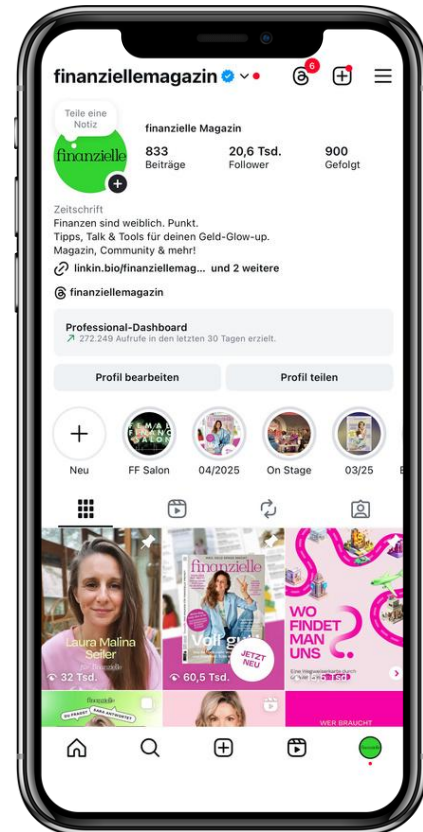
finanziellemagazin

6

Teile eine Notiz

finanzielle

finanzielle Magazin

833
Beiträge

20,6 Tsd.
Follower

900
Gefolgt

Zeitschrift
Finanzen sind weiblich. Punkt.
Tipps, Talk & Tools für deinen Geld-Glow-up.
Magazin, Community & mehr!
linkin.bio/finanziellemag... und 2 weitere

finanziellemagazin

Professional-Dashboard
272.249 Aufrufe in den letzten 30 Tagen erzielt.

Profil bearbeiten

Profil teilen

Neu

FF Salon

04/2025

On Stage

03/25

Laura Malina Seiler
32 Tsd.

finanzielle
Voll gut
JETZT NEU
60,5 Tsd.

WO FINDET MAN UNS?

WER BRAUCHT